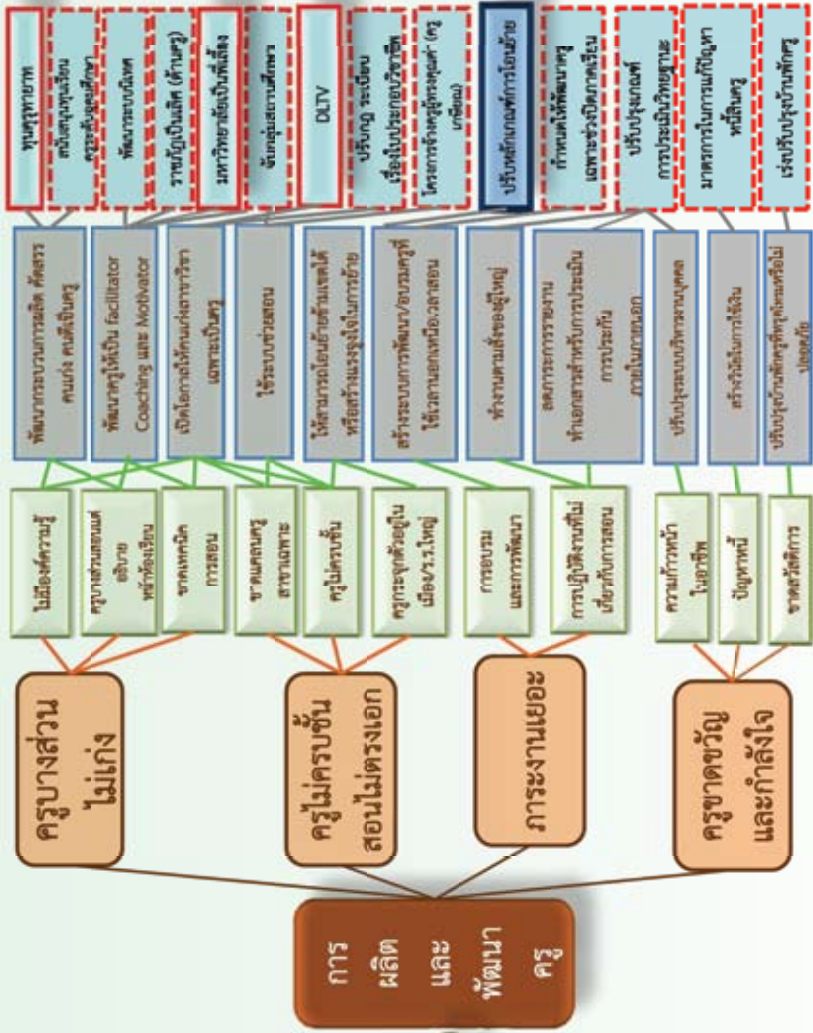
การ
ผลิต
และ
พัฒนา
ครู

ครูบางส่วนไม่เก่ง

ไม่มีองค์ความรู้

ครูบางส่วนเขียนแผนการสอนไม่เป็น

ขาดเทคนิคการสอน

ครูไม่ครบชั้น สอนไม่ตรงเอก

ขาดแคลนครูสาขาเฉพาะ

ครูไม่ครบชั้น

ครูกระจุกตัวอยู่ในเมือง/ร.ร.ใหญ่

ภาระงานเยอะ

การอบรมและการพัฒนา

การปฏิบัติงานที่ไม่เกี่ยวกับการสอน

ครูขาดขวัญและกำลังใจ

ความก้าวหน้าในอาชีพ

ปัญหาหนี้

ขาดสวัสดิการ

พัฒนากระบวนการผลิต คัดสรร คนเก่ง คนดีเป็นครู

พัฒนาครูให้เป็น facilitator Coaching และ Motivator

เปิดโอกาสให้คนเก่งสาขาวิชาเฉพาะเป็นครู

ใช้ระบบช่วยสอน

ให้สามารถโยกย้ายข้ามเขตได้ หรือสร้างแรงจูงใจในการย้าย

สร้างระบบการพัฒนา/อบรมครูที่ใช้เวลานอกเหนือเวลาสอน

ทำงานตามสั่งของผู้ใหญ่

ลดภาระการรายงาน ทำเอกสารสำหรับการประเมิน การประกันภายในภายนอก

ปรับปรุงระบบบริหารงานบุคคล

สร้างวินัยในการใช้เงิน

ปรับปรุงบ้านพักครูที่ทรุดโทรมหรือไม่ปลอดภัย

ทุนครูขาดแคลน

สนับสนุนทุนเรียนครูระดับอุดมศึกษา

พัฒนาระบบผลิต

ราชภัฏเป็นผลิต (ด้านครู)

มหาวิทยาลัยเป็นพี่เลี้ยง

จัดกลุ่มสถานศึกษา

DLTV

ปรับกฎ ระเบียบ

เรื่องใบประกอบวิชาชีพ

โครงการจ้างครูผู้ทรงคุณค่า (ครูเกษียณ)

ปรับหลักเกณฑ์การโยกย้าย

กำหนดให้พัฒนาครูเฉพาะช่วงปิดภาคเรียน

ปรับปรุงเกณฑ์

การประเมินวิทยฐานะ

มาตรการในการแก้ปัญหาหนี้สินครู

เร่งปรับปรุงบ้านพักครู